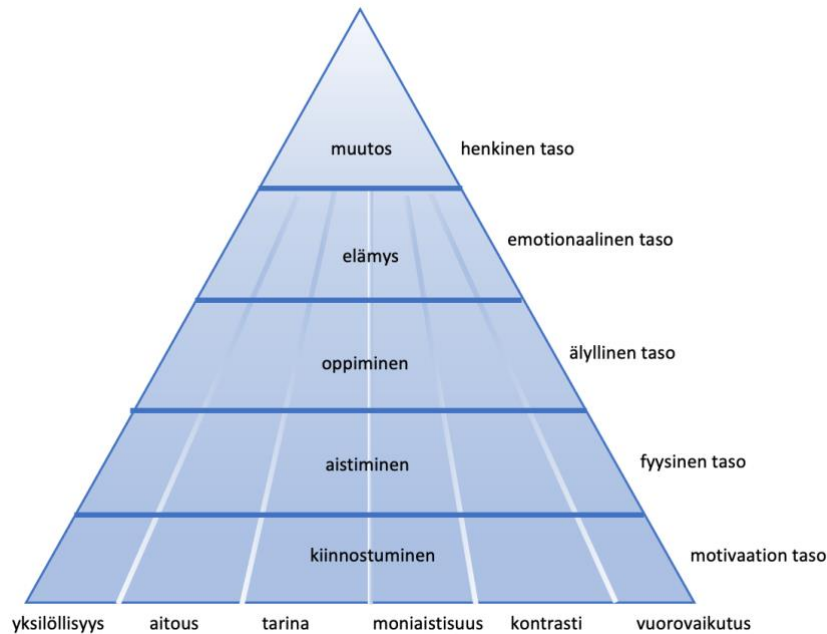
muutos henkinen taso

elämys emotionaalinen taso

oppiminen älyllinen taso

aistiminen fyysinen taso

kiinnostuminen motivaation taso

yksilöllisyys aitous tarina moniaistisuus kontrasti vuorovaikutus